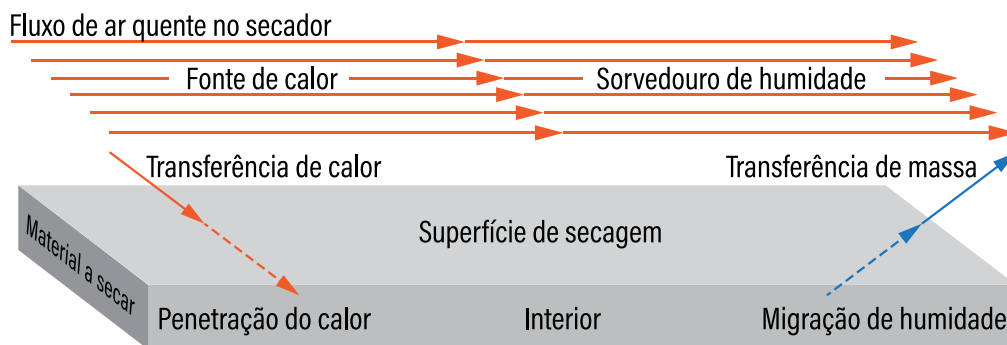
Fluxo de ar quente no secador

Fonte de calor

Sorvedouro de humidade

Transferência de calor

Transferência de massa

Material a secar

Superfície de secagem

Penetração do calor

Interior

Migração de humidade